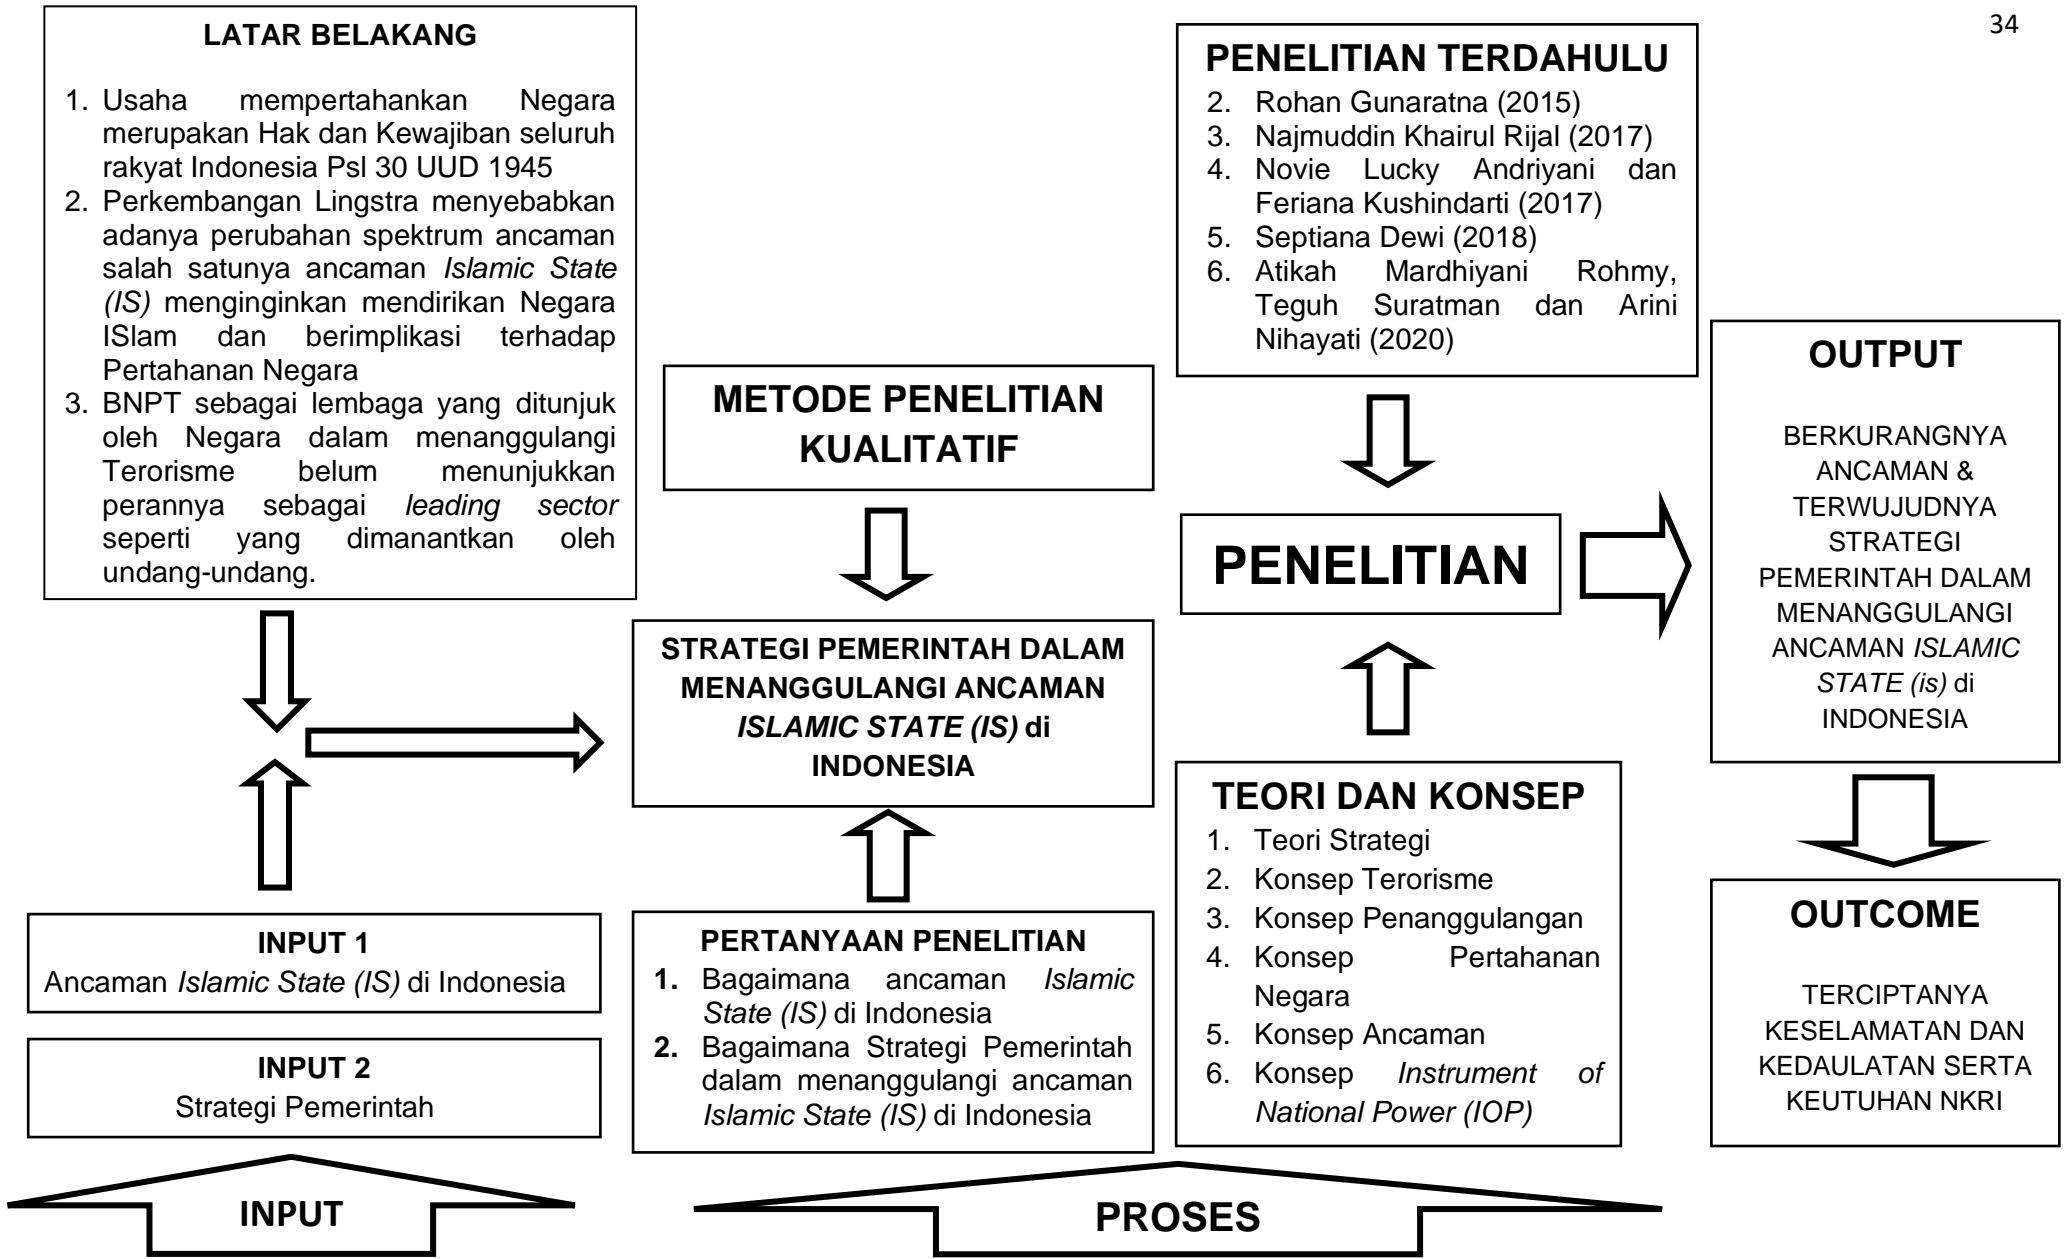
34

LATAR BELAKANG

1. Usaha mempertahankan Negara merupakan Hak dan Kewajiban seluruh rakyat Indonesia Psl 30 UUD 1945
2. Perkembangan Lingstra menyebabkan adanya perubahan spektrum ancaman salah satunya ancaman *Islamic State (IS)* menginginkan mendirikan Negara ISlam dan berimplikasi terhadap Pertahanan Negara
3. BNPT sebagai lembaga yang ditunjuk oleh Negara dalam menanggulangi Terorisme belum menunjukkan perannya sebagai *leading sector* seperti yang dimanantkan oleh undang-undang.

METODE PENELITIAN KUALITATIF

STRATEGI PEMERINTAH DALAM MENANGGULANGI ANCAMAN *ISLAMIC STATE (IS)* di INDONESIA

PENELITIAN TERDAHULU
2. Rohan Gunaratna (2015)
3. Najmuddin Khairul Rijal (2017)
4. Novie Lucky Andriyani dan Feriana Kushindarti (2017)
5. Septiana Dewi (2018)
6. Atikah Mardhiyani Rohmy, Teguh Suratman dan Arini Nihayati (2020)

PENELITIAN

OUTPUT

BERKURANGNYA ANCAMAN & TERWUJUDNYA STRATEGI PEMERINTAH DALAM MENANGGULANGI ANCAMAN *ISLAMIC STATE (is)* di INDONESIA

INPUT 1
Ancaman *Islamic State (IS)* di Indonesia

INPUT 2
Strategi Pemerintah

PERTANYAAN PENELITIAN
1. Bagaimana ancaman *Islamic State (IS)* di Indonesia
2. Bagaimana Strategi Pemerintah dalam menanggulangi ancaman *Islamic State (IS)* di Indonesia

TEORI DAN KONSEP
1. Teori Strategi
2. Konsep Terorisme
3. Konsep Penanggulangan
4. Konsep Pertahanan Negara
5. Konsep Ancaman
6. Konsep *Instrument of National Power (IOP)*

OUTCOME

TERCIPTANYA KESELAMATAN DAN KEDAULATAN SERTA KEUTUHAN NKRI

INPUT

PROSES